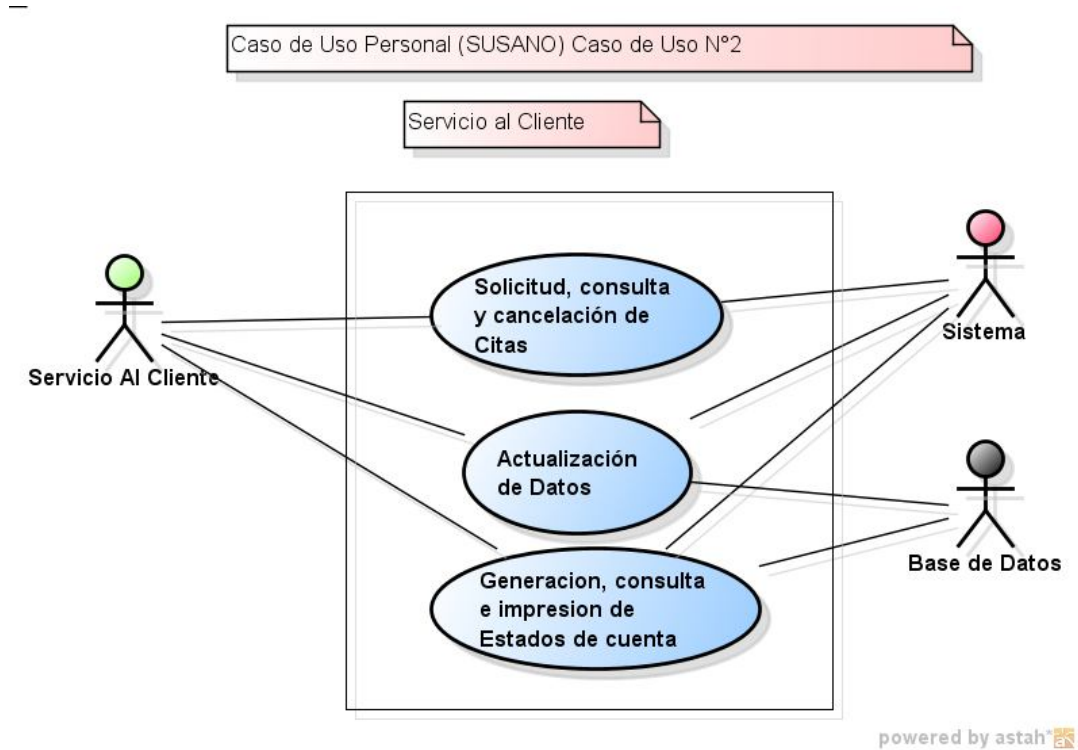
Caso de Uso Personal (SUSANO) Caso de Uso N°2

Servicio al Cliente

Servicio Al Cliente

Solicitud, consulta y cancelación de Citas

Actualización de Datos

Generacion, consulta e impresion de Estados de cuenta

Sistema

Base de Datos

powered by astah*